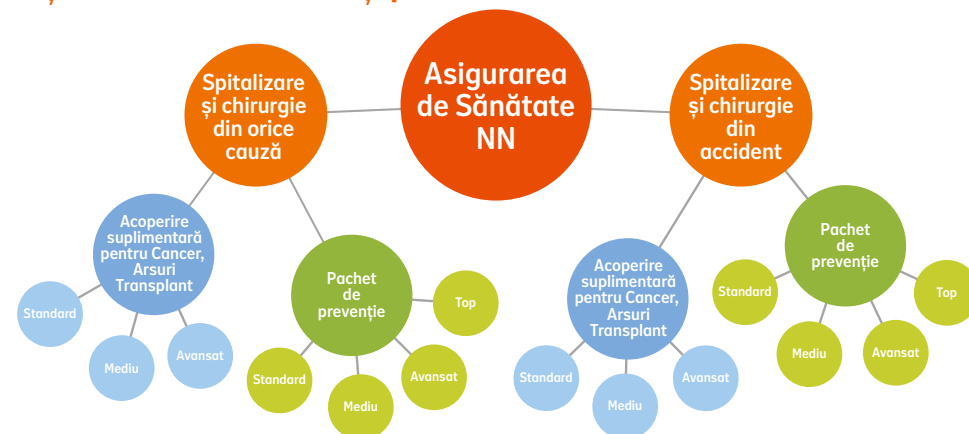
Asigurarea de Sănătate NN

Spitalizare și chirurgie din orice cauză

Acoperire suplimentară pentru Cancer, Arsuri Transplant

Standard

Mediu

Avansat

Pachet de prevenție

Standard

Mediu

Avansat

Top

Spitalizare și chirurgie din accident

Acoperire suplimentară pentru Cancer, Arsuri Transplant

Standard

Mediu

Avansat

Pachet de prevenție

Standard

Mediu

Avansat

Top